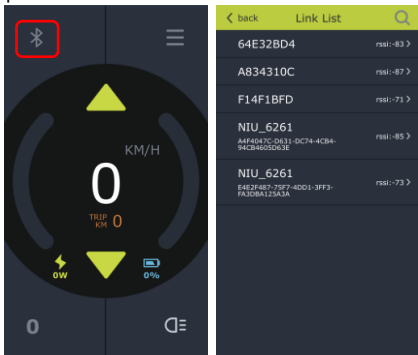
KM/H

0

TRIP KM 0

0W

0%

0

back

Link List

64E32BD4 rssi:-83

A834310C rssi:-87

F14F1BFD rssi:-71

NIU_6261
A4F4047C-D631-DC74-4CB4-94CB4605D63E rssi:-85

NIU_6261
E4E2F487-75F7-4DD1-3FF3-FA3DBA125A3A rssi:-73